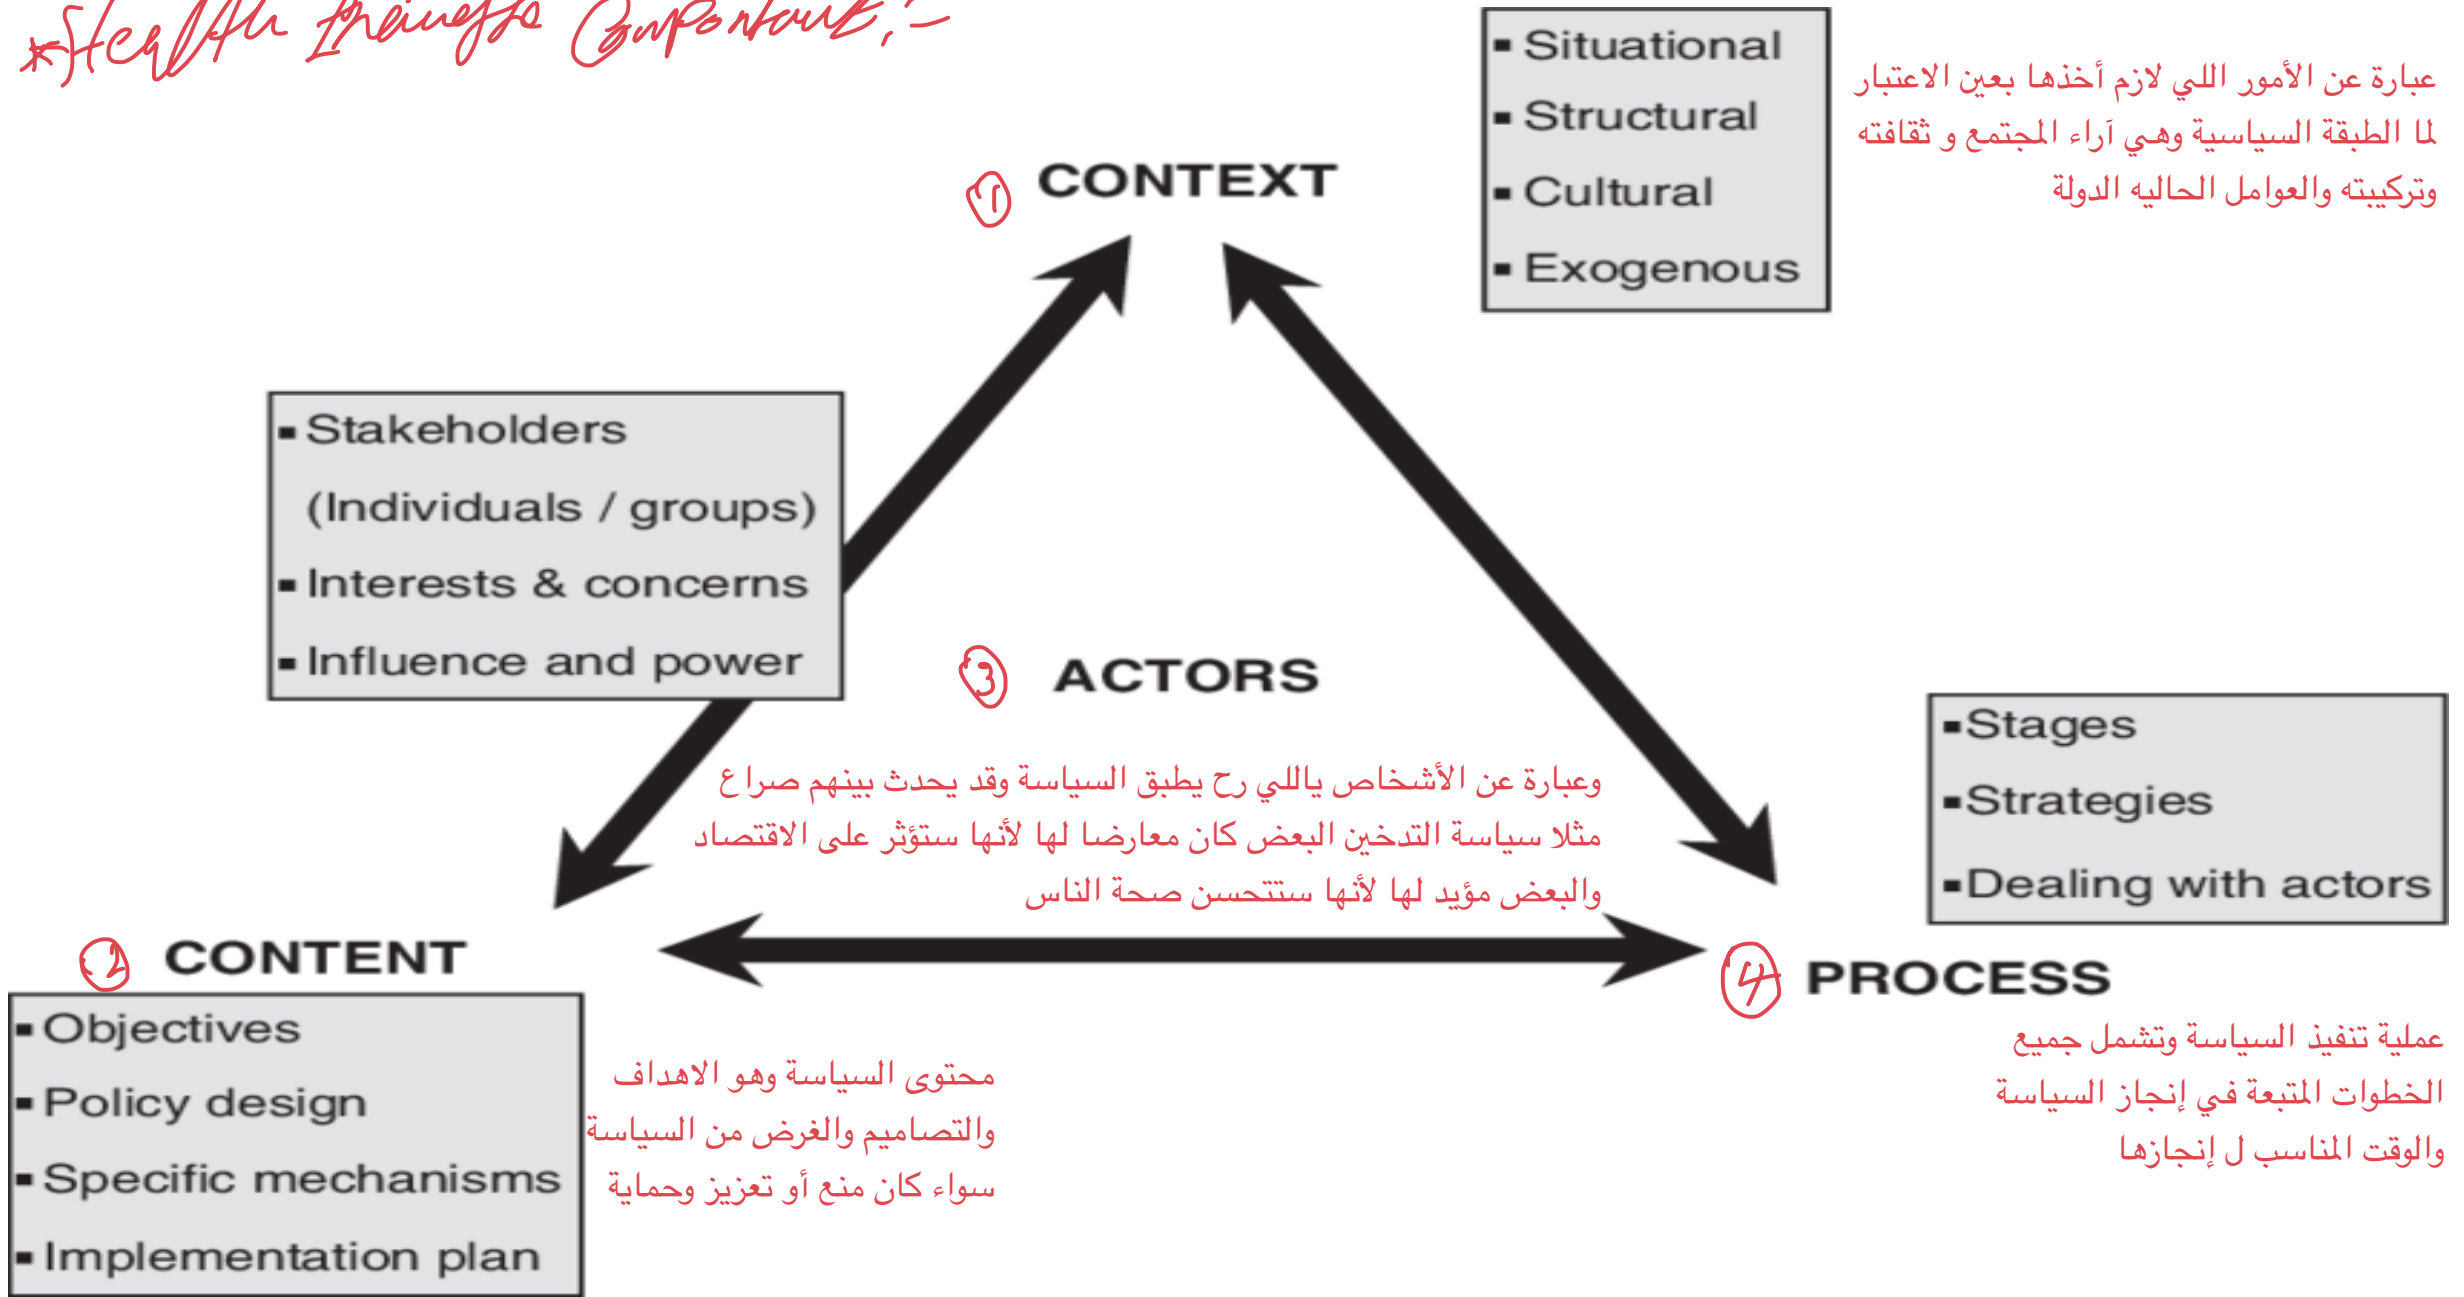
*Health Triangle Component:-

① CONTEXT

▪ Situational
▪ Structural
▪ Cultural
▪ Exogenous

عبارة عن الأمور اللي لازم أخذها بعين الاعتبار لما الطبقة السياسية وهي آراء المجتمع و ثقافته وتركيبته والعوامل الحاليه الدولة

▪ Stakeholders (Individuals / groups)
▪ Interests & concerns
▪ Influence and power

③ ACTORS

وعبارة عن الأشخاص ياللي رح يطبق السياسة وقد يحدث بينهم صراع مثلا سياسة التدخين البعض كان معارضا لها لأنها ستؤثر على الاقتصاد والبعض مؤيد لها لأنها ستتحسن صحة الناس

▪Stages
▪Strategies
▪Dealing with actors

② CONTENT

▪ Objectives
▪ Policy design
▪ Specific mechanisms
▪ Implementation plan

محتوى السياسة وهو الاهداف والتصاميم والغرض من السياسة سواء كان منع أو تعزيز وحماية

④ PROCESS

عملية تنفيذ السياسة وتشمل جميع الخطوات المتبعة في إنجاز السياسة والوقت المناسب ل إنجازها